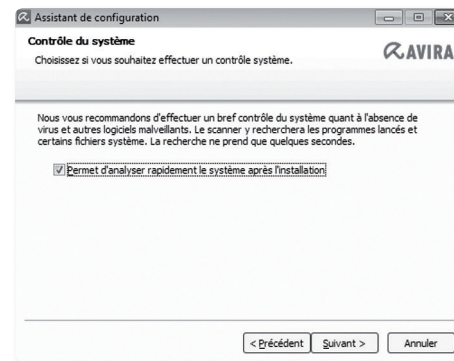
Assistant de configuration

Contrôle du système

Choisissez si vous souhaitez effectuer un contrôle système.

AVIRA

Nous vous recommandons d'effectuer un bref contrôle du système quant à l'absence de virus et autres logiciels malveillants. Le scanner y recherchera les programmes lancés et certains fichiers système. La recherche ne prend que quelques secondes.

Permet d'analyser rapidement le système après l'installation

< Précédent | Suivant > | Annuler